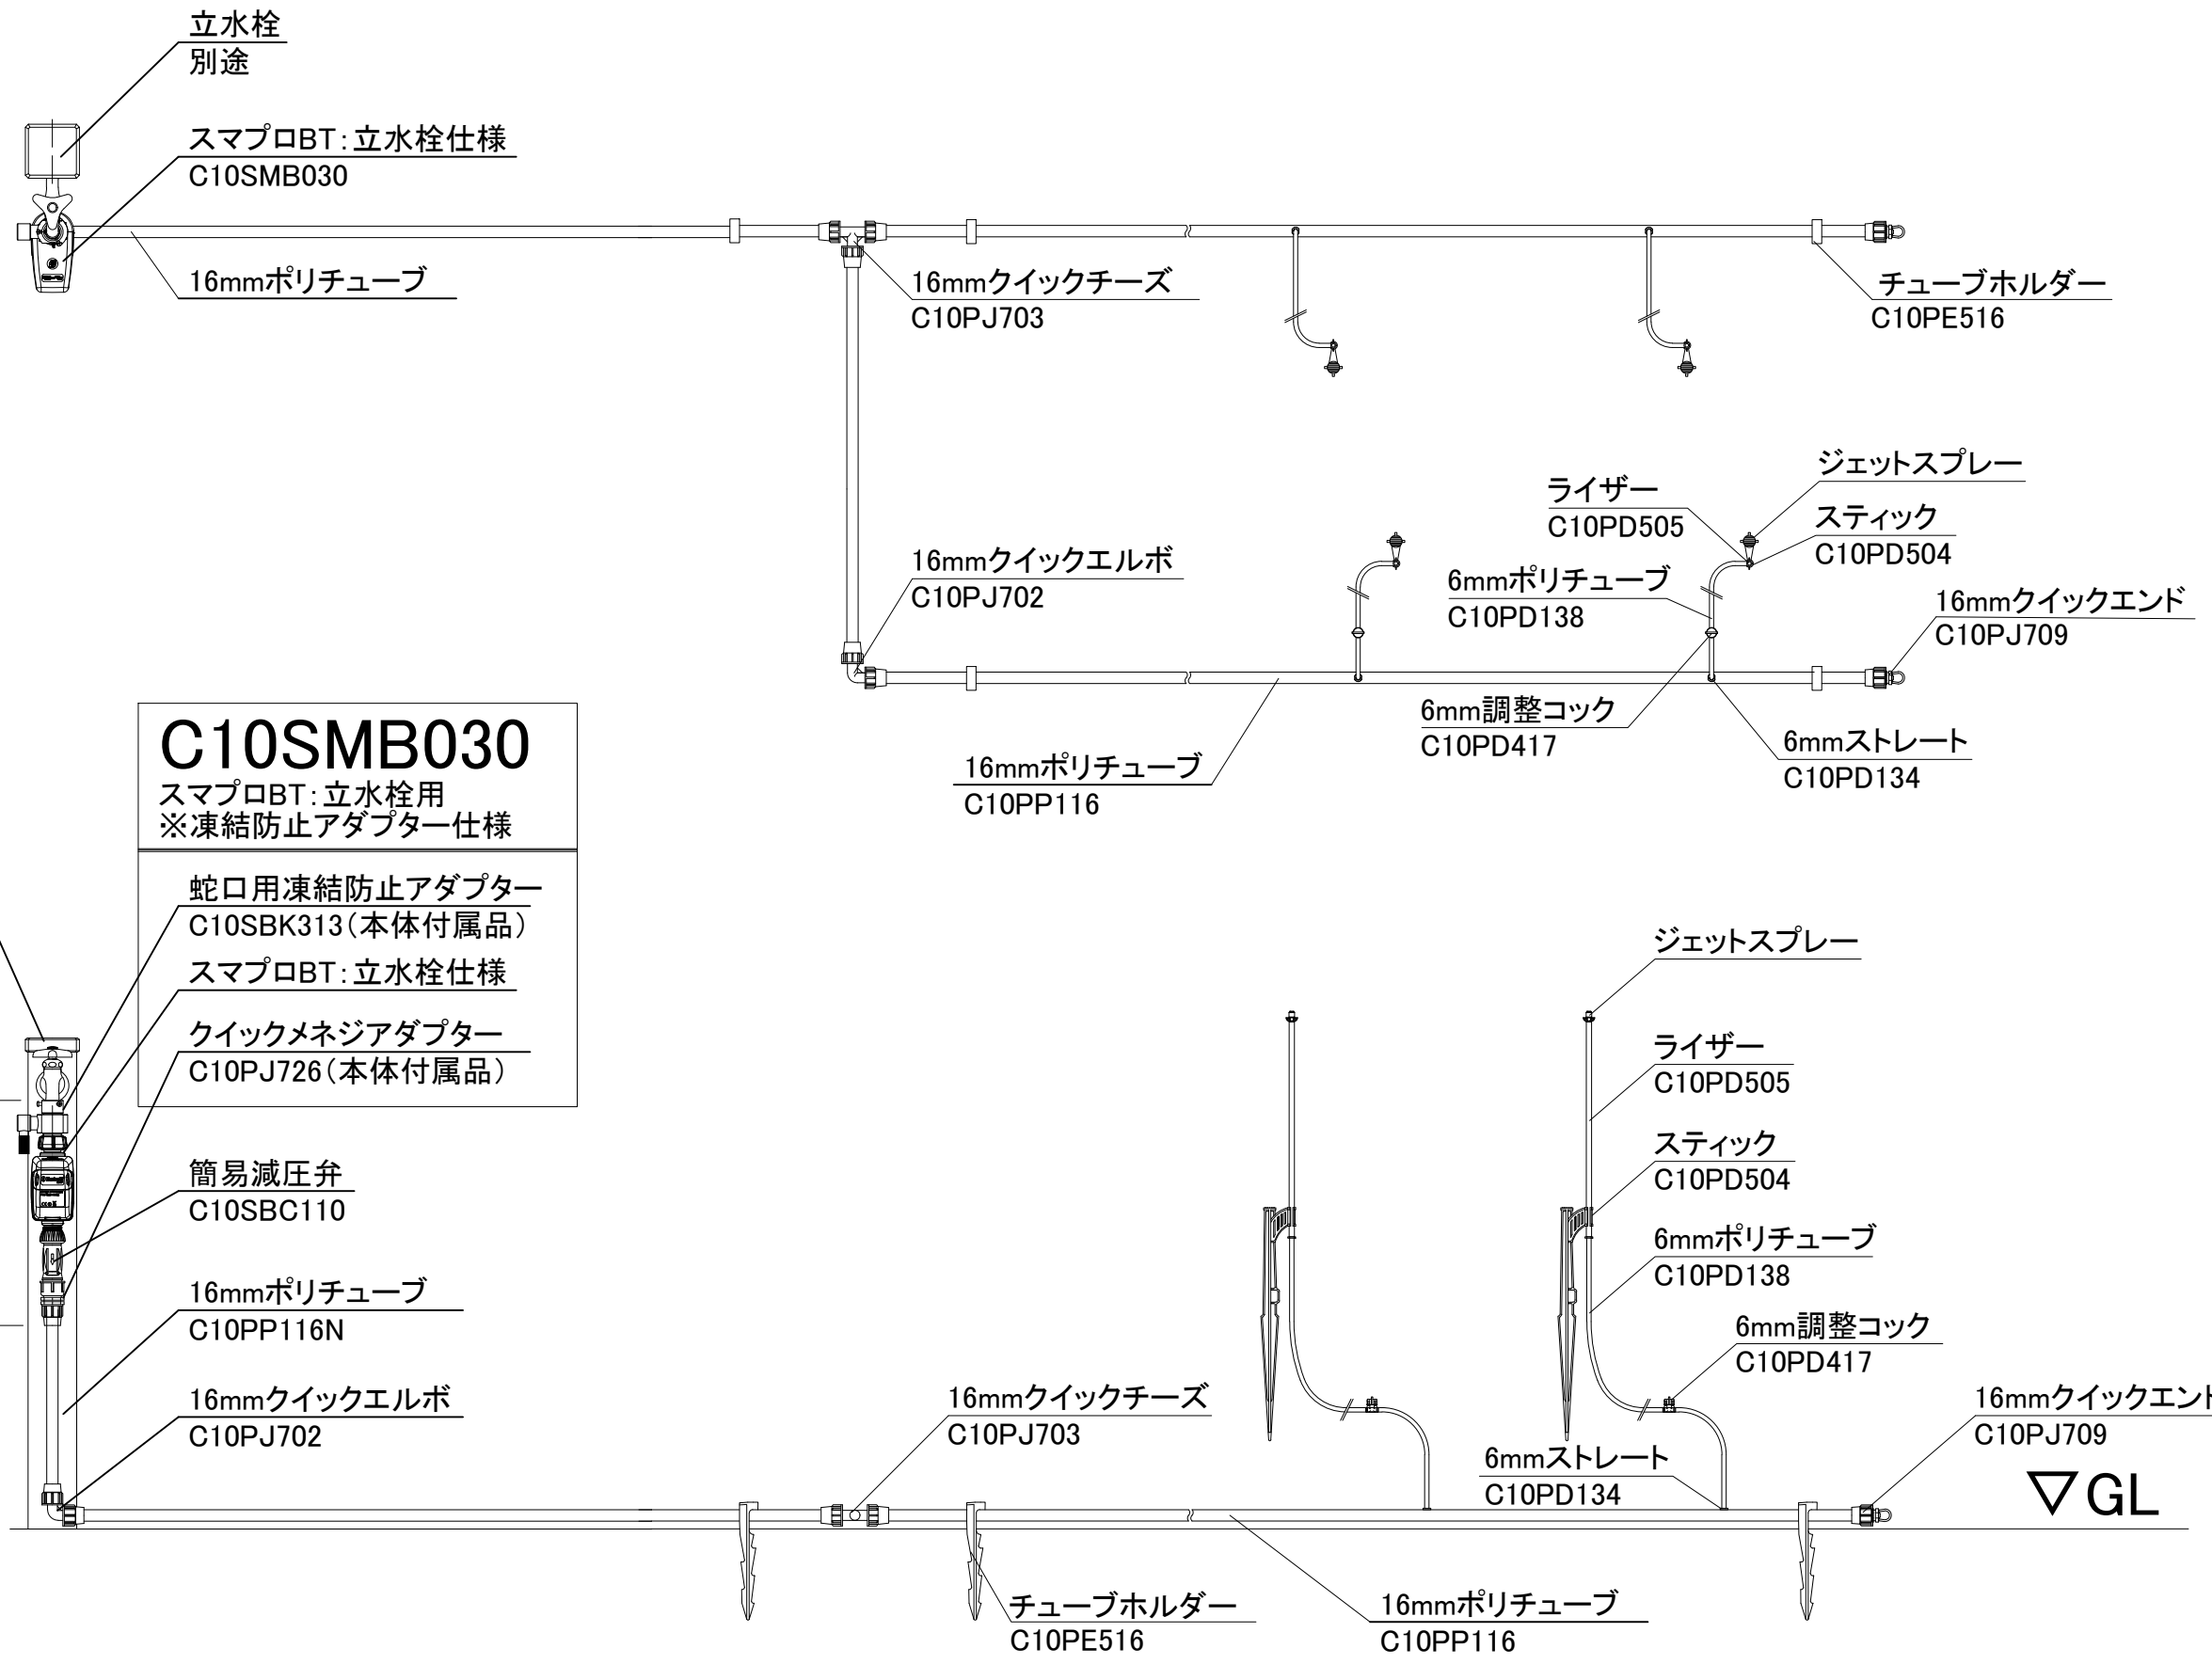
立水栓
別途

スマプロBT:立水栓仕様
C10SMB030

16mmポリチューブ

16mmクイックチーズ
C10PJ703

チューブホルダー
C10PE516

ジェットスプレー

ライザー
C10PD505

スティック
C10PD504

16mmクイックエルボ
C10PJ702

6mmポリチューブ
C10PD138

16mmクイックエンド
C10PJ709

6mm調整コック
C10PD417

6mmストレート
C10PD134

16mmポリチューブ
C10PP116

C10SMB030
スマプロBT:立水栓用
※凍結防止アダプター仕様

蛇口用凍結防止アダプター
C10SBK313(本体付属品)
スマプロBT:立水栓仕様
クイックメネジアダプター
C10PJ726(本体付属品)

簡易減圧弁
C10SBC110

16mmポリチューブ
C10PP116N

16mmクイックエルボ
C10PJ702

16mmクイックチーズ
C10PJ703

ジェットスプレー

ライザー
C10PD505

スティック
C10PD504

6mmポリチューブ
C10PD138

6mm調整コック
C10PD417

16mmクイックエンド
C10PJ709

6mmストレート
C10PD134

▽GL

チューブホルダー
C10PE516

16mmポリチューブ
C10PP116